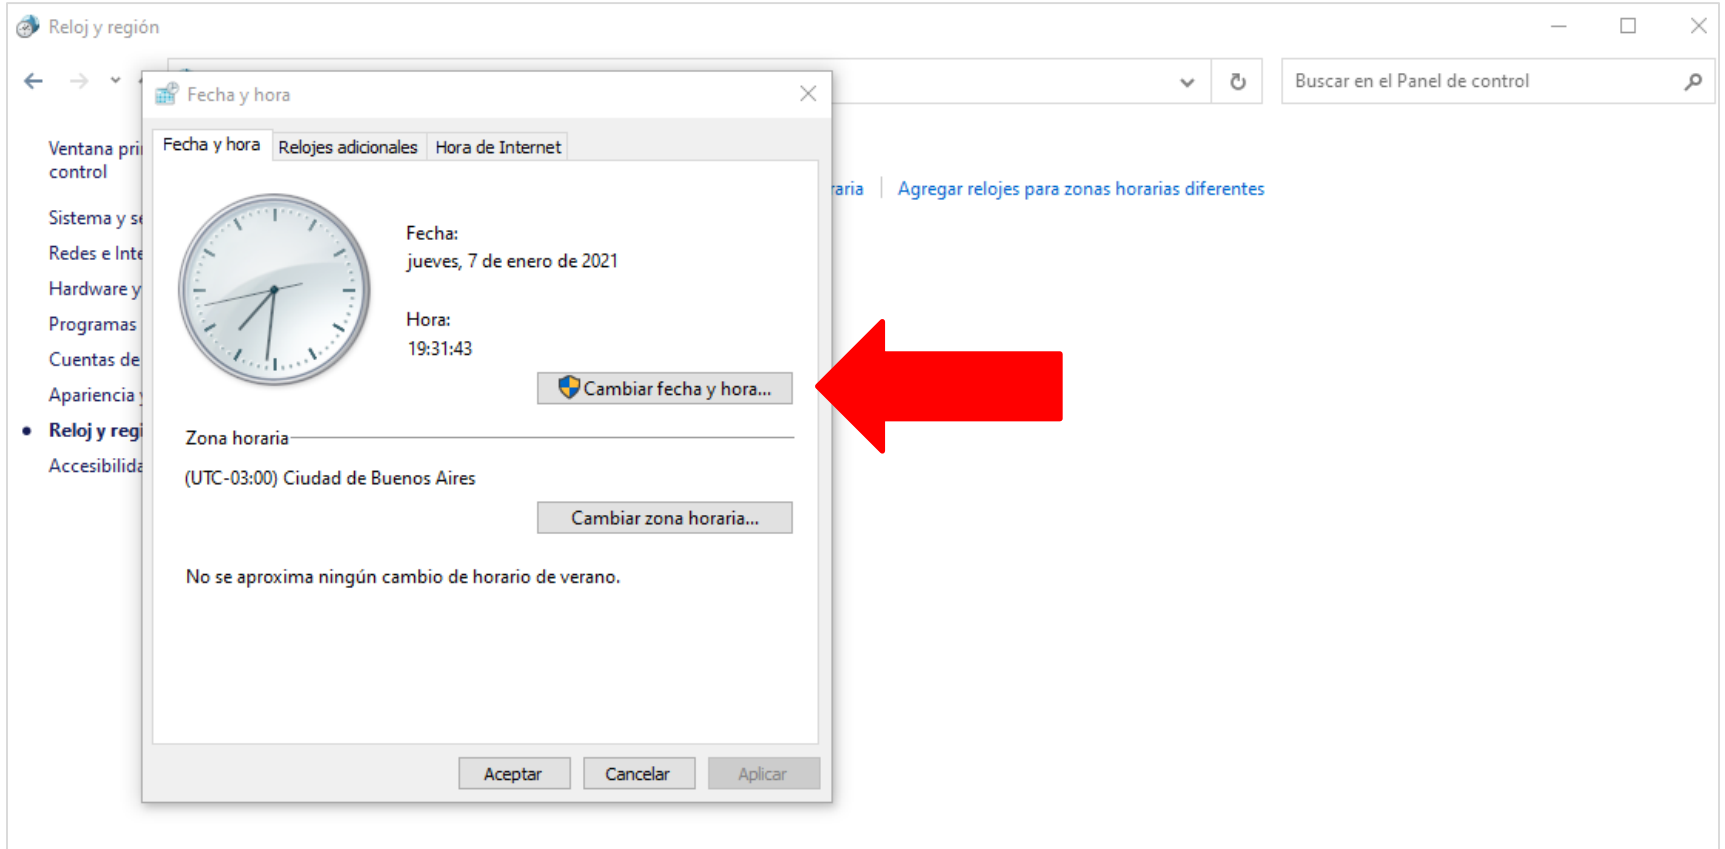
Reloj y región

Buscar en el Panel de control

Ventana pri control

Sistema y s

Redes e Inte

Hardware y

Programas

Cuentas de

Apariencia y

Reloj y regi

Accesibilida

raria | Agregar relojes para zonas horarias diferentes

Fecha y hora

Fecha y hora | Relojes adicionales | Hora de Internet

Fecha:
jueves, 7 de enero de 2021

Hora:
19:31:43

Cambiar fecha y hora...

Zona horaria

(UTC-03:00) Ciudad de Buenos Aires

Cambiar zona horaria...

No se aproxima ningún cambio de horario de verano.

Aceptar | Cancelar | Aplicar